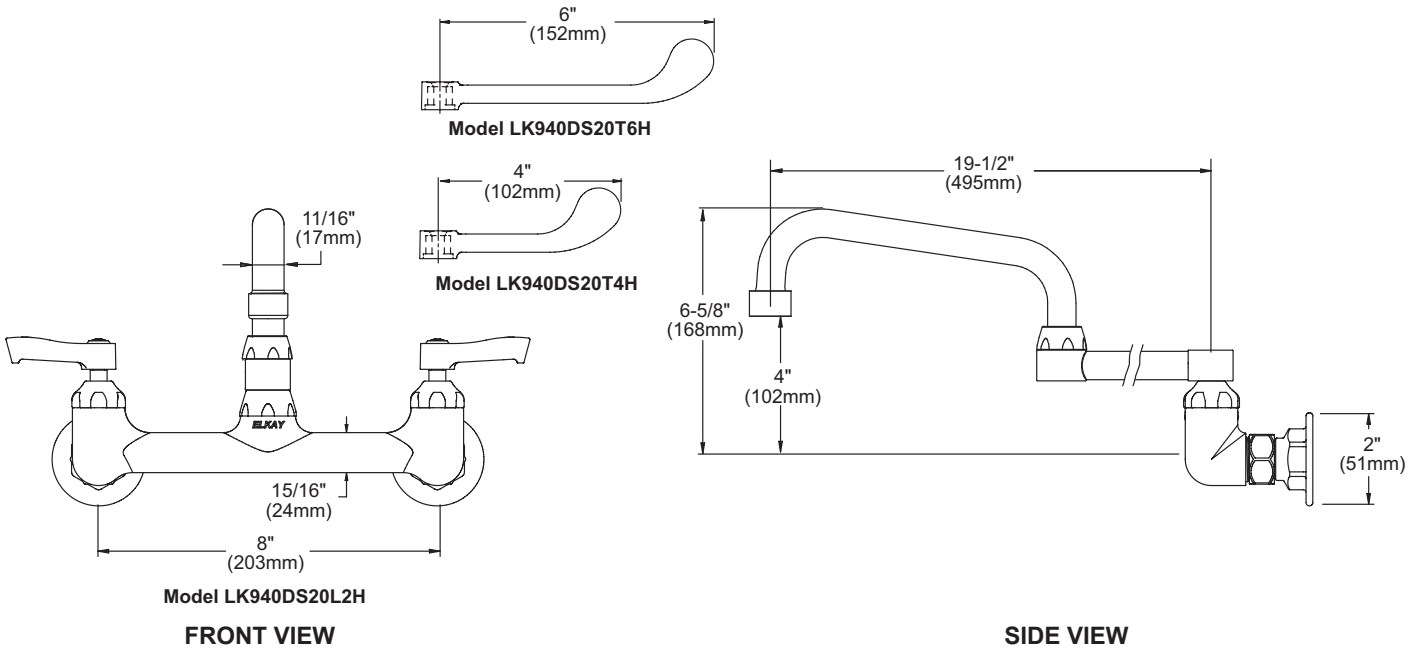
6"
(152mm)

Model LK940DS20T6H

4"
(102mm)

Model LK940DS20T4H

11/16"
(17mm)

ELKAY

15/16"
(24mm)

8"
(203mm)

Model LK940DS20L2H

FRONT VIEW

19-1/2"
(495mm)

6-5/8"
(168mm)

4"
(102mm)

2"
(51mm)

SIDE VIEW